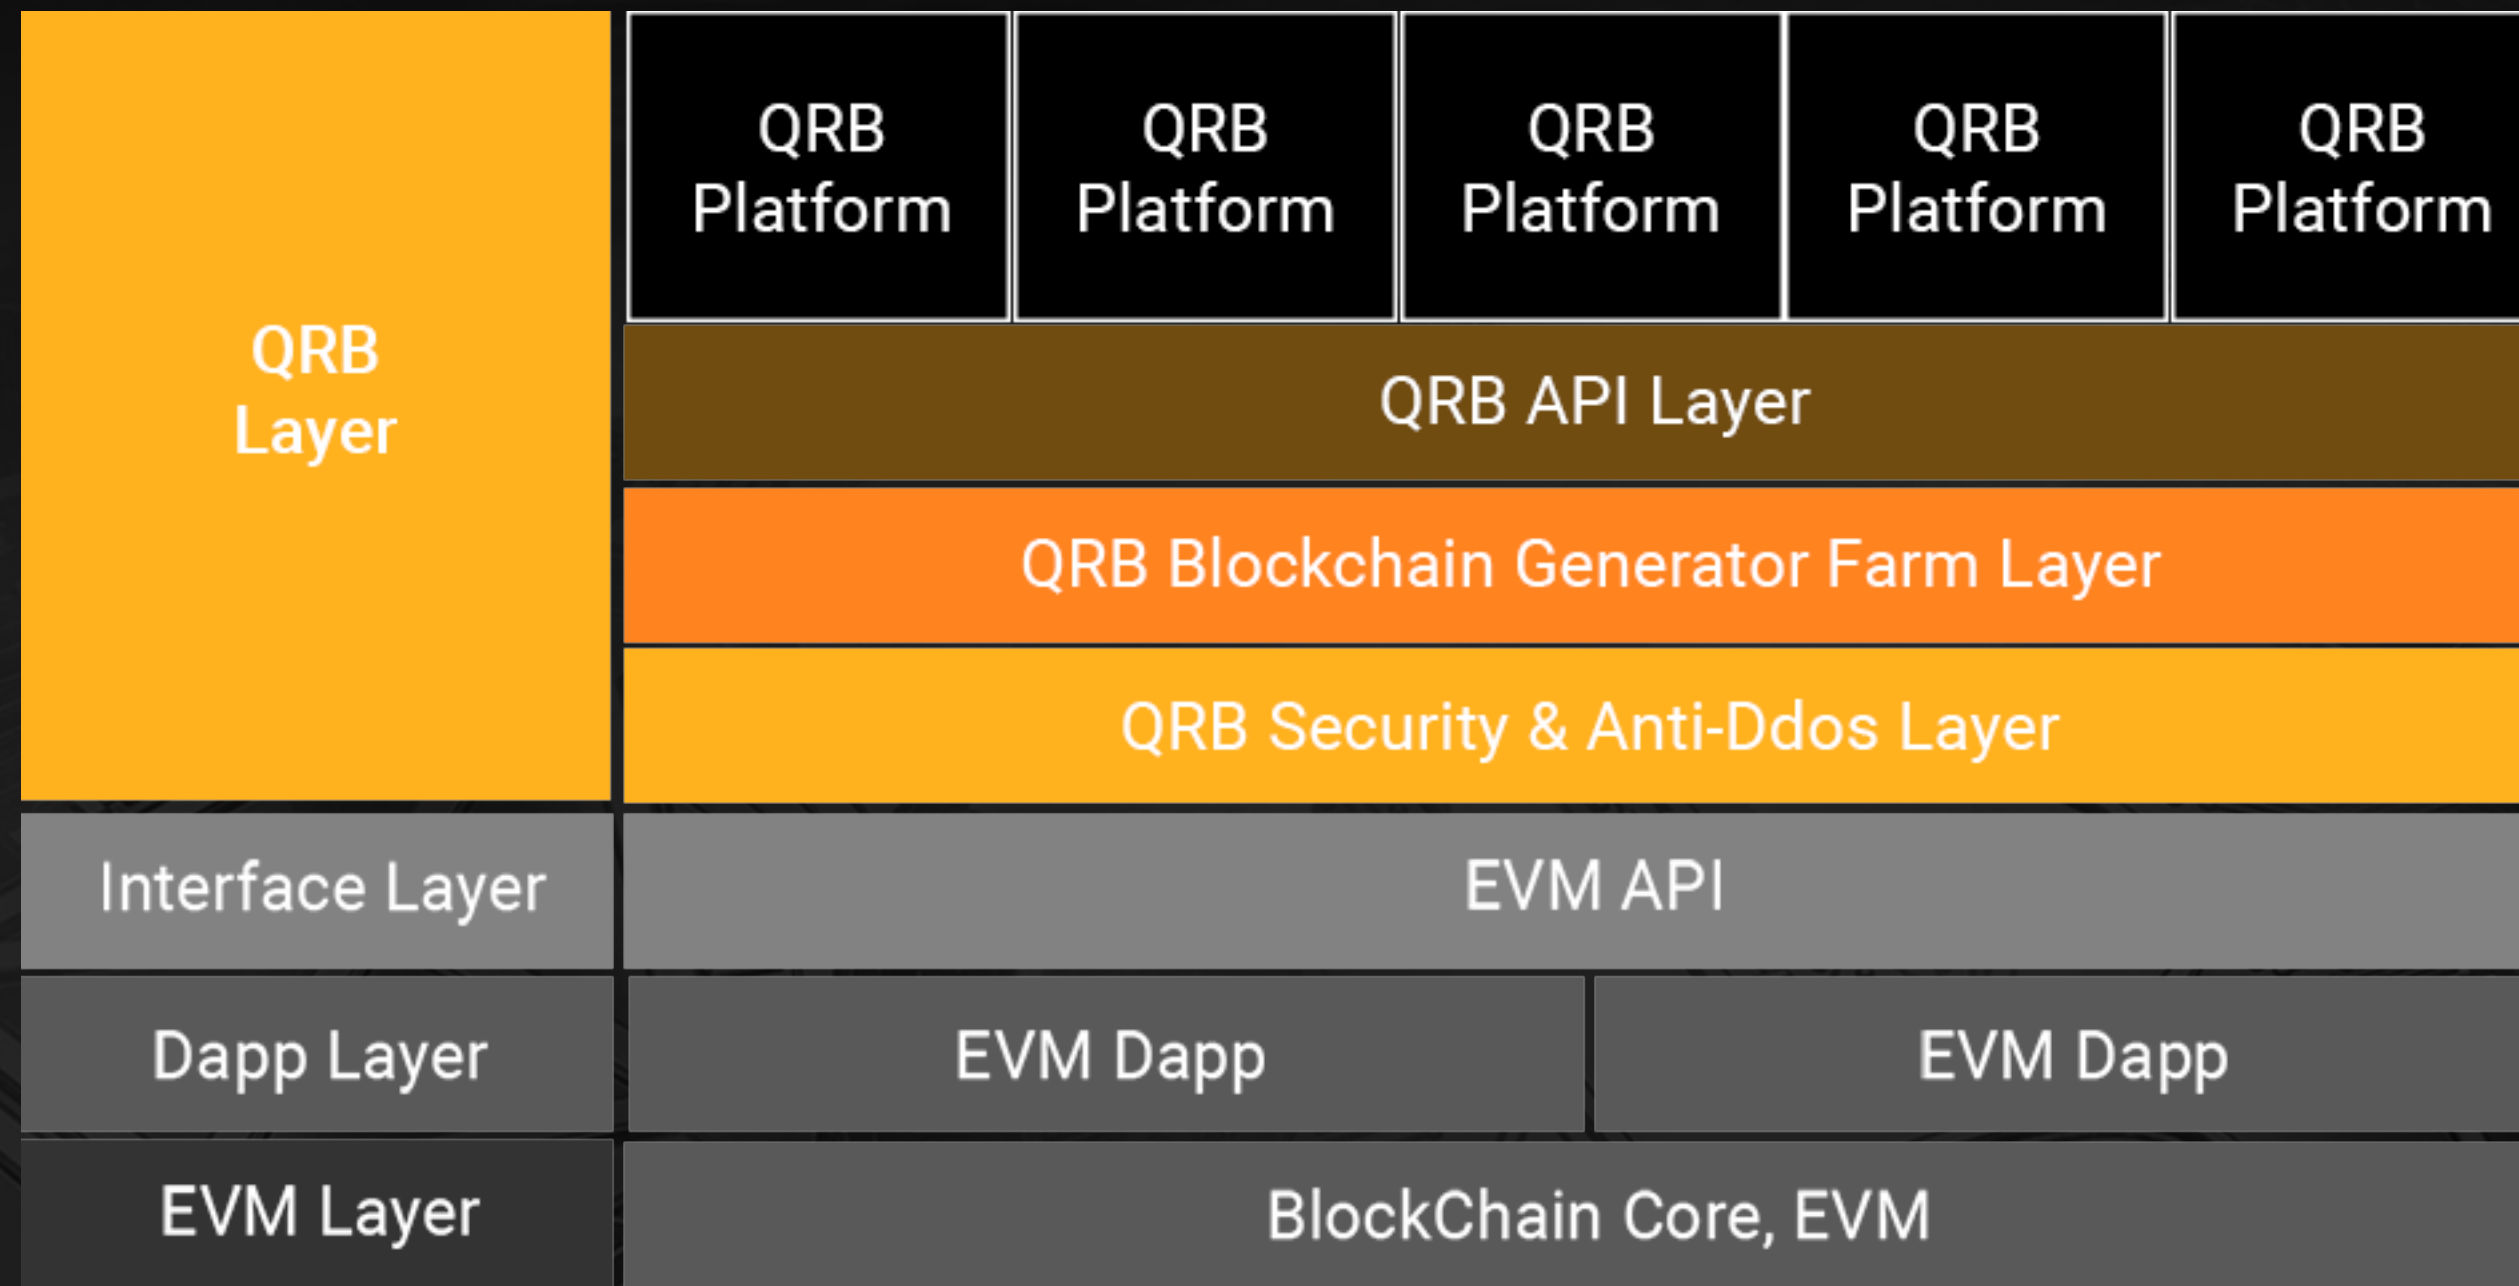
QRB Layer

QRB Platform

QRB Platform

QRB Platform

QRB Platform

QRB Platform

QRB API Layer

QRB Blockchain Generator Farm Layer

QRB Security & Anti-Ddos Layer

Interface Layer

EVM API

Dapp Layer

EVM Dapp

EVM Dapp

EVM Layer

BlockChain Core, EVM